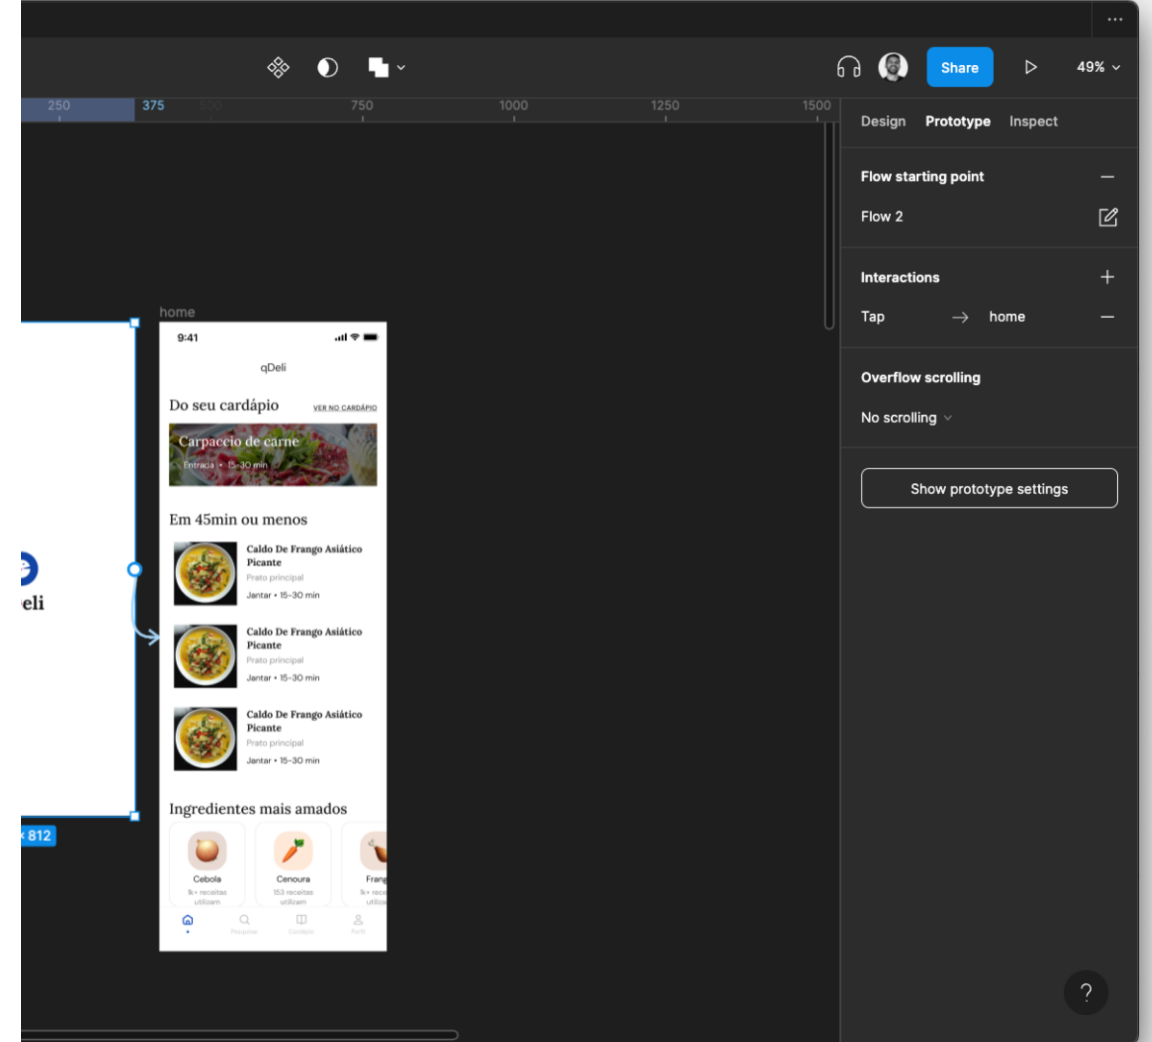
...

Share

49%

250 375 500 750 1000 1250 1500

Design Prototype Inspect

Flow starting point

Flow 2

Interactions

Tap → home

Overflow scrolling

No scrolling

Show prototype settings

home

9:41

qDeli

Do seu cardápio

VER NO CARDÁPIO

Carpaccio de carne

Entrada • 15-30 min

Em 45min ou menos

Caldo De Frango Asiático Picante

Prato principal

Jantar • 15-30 min

Caldo De Frango Asiático Picante

Prato principal

Jantar • 15-30 min

Caldo De Frango Asiático Picante

Prato principal

Jantar • 15-30 min

Ingredientes mais amados

Cebola

1k+ receitas utilizam

Cenoura

153 receitas utilizam

Frang

1k+ recei utiliz

Pesquisar Cardápio Perfil

eli

812

?